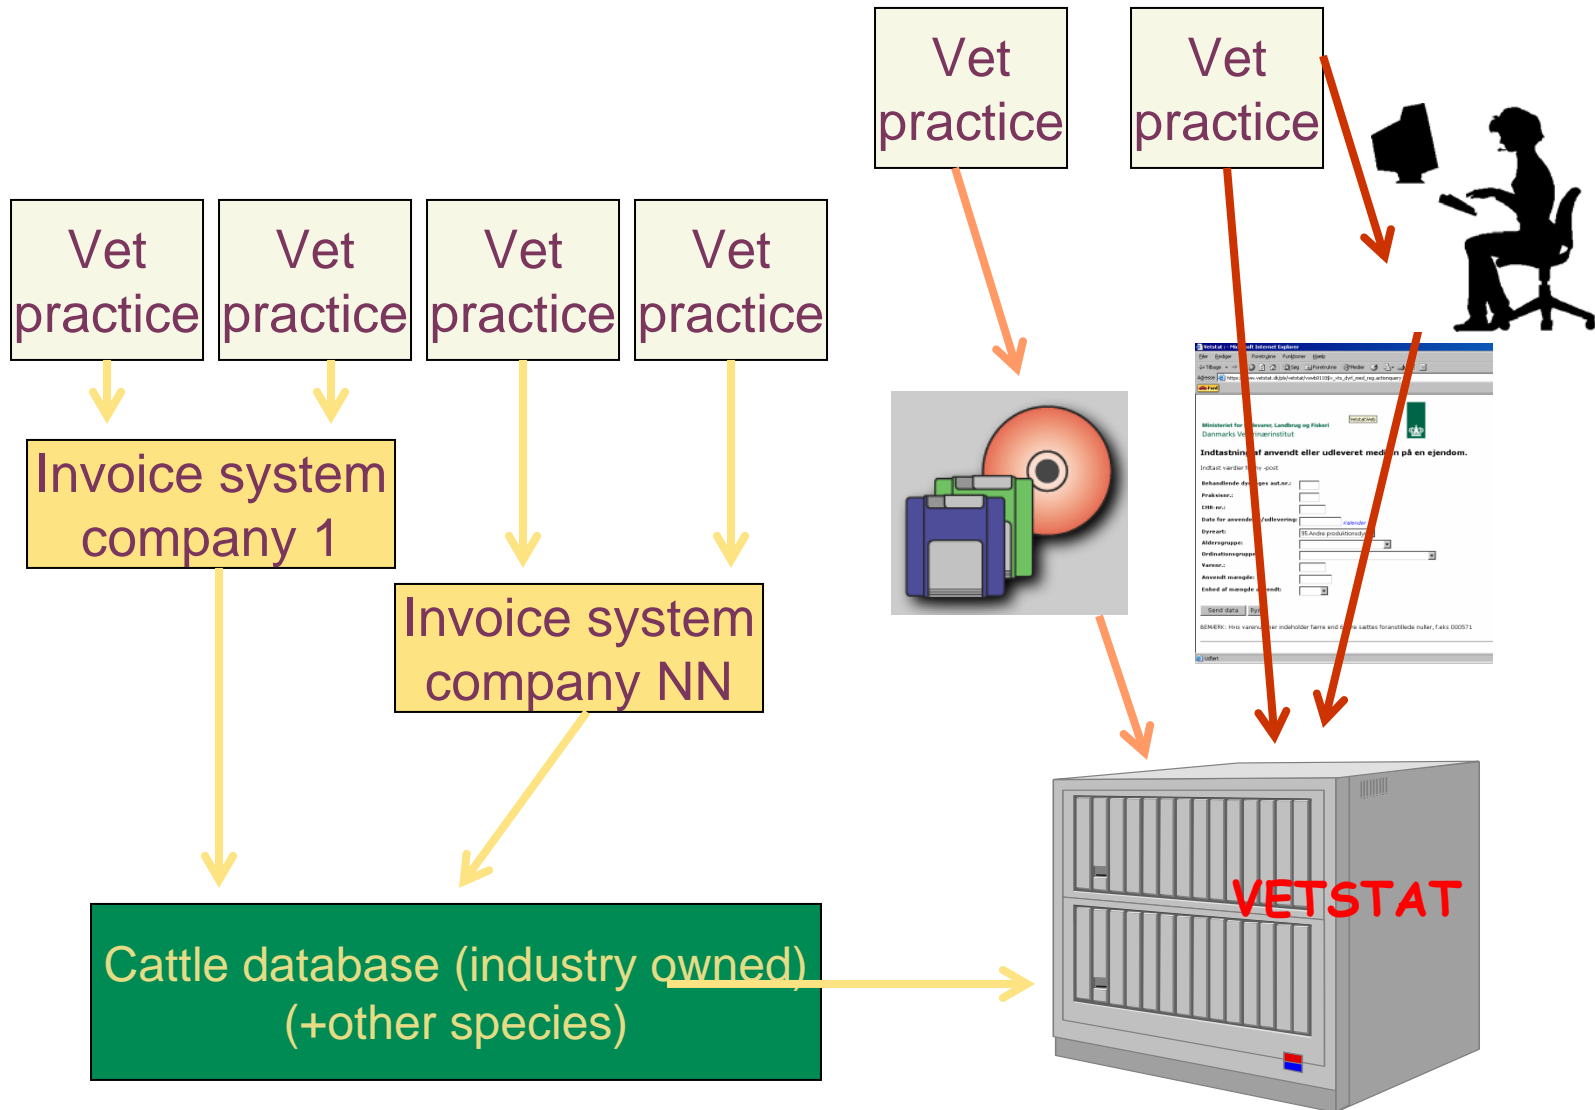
Vet practice

Vet practice

Vet practice

Vet practice

Vet practice

Vet practice

Invoice system company 1

Invoice system company NN

Cattle database (industry owned) (+other species)

Vetstat - Microsoft Internet Explorer

Ministeriet for Fødevarer, Landbrug og Fiskeri
Danmarks Veterinærinstitut

Indtastning af anvendt eller udleveret medicin på en ejendom.

Behandlende dyrlæges aut.nr.:
Praksisnr.:
CHR-nr.:
Dato for anvendelse/udlevering:
Dyreart:
Aldersgruppe:
Ordinationsgruppe:
Varenr.:
Anvendt mængde:
Enhed af mængde anvendt:

Send data

VETSTAT